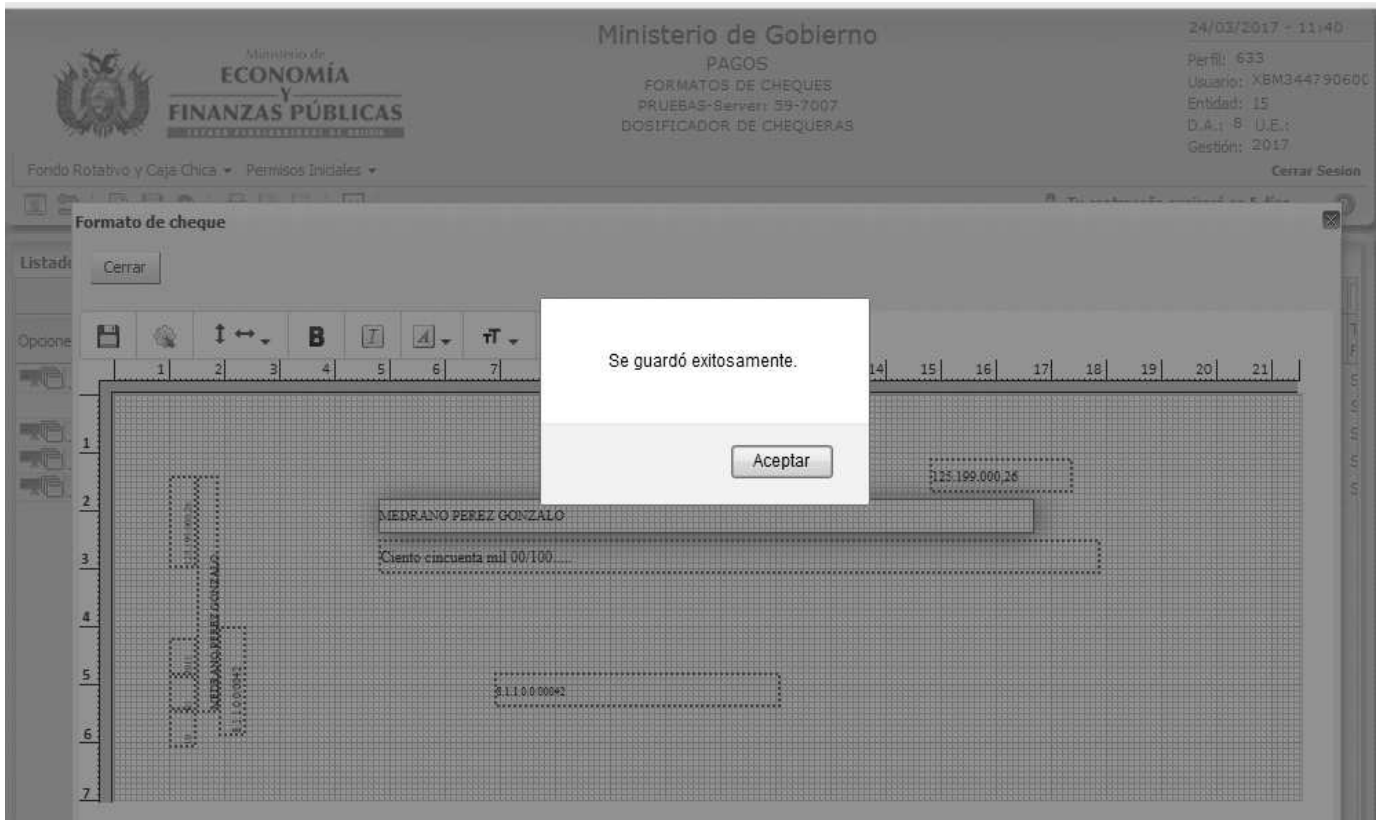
Ministerio de
ECONOMÍA
Y
FINANZAS PÚBLICAS

Ministerio de Gobierno
PAGOS
FORMATOS DE CHEQUES
PRUEBAS-Server: 59-7007
DOSIFICADOR DE CHEQUERAS

24/03/2017 - 11:40
Perfil: 633
Usuario: XBM344790600
Entidad: 15
D.A.: 8 U.E.:
Gestión: 2017
Cerrar Sesion

Fondo Rotativo y Caja Chica ▾ Permisos Iniciales ▾

Listad
Opcione

Formato de cheque
Cerrar

1 2 3 4 5 6 7 14 15 16 17 18 19 20 21

1
2
3
4
5
6
7

125.199.000,26
MEDRANO PEREZ GONZALO
Ciento cincuenta mil 00/100.....
MEDRANO PEREZ GONZALO
8.1.1.0.0.00042
8.1.1.0.0.00042

Se guardó exitosamente.
Aceptar